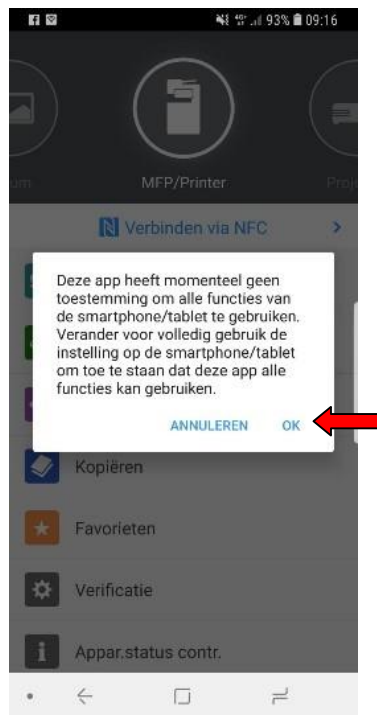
93% 09:16

um

MFP/Printer

Proj

Verbinden via NFC

Deze app heeft momenteel geen toestemming om alle functies van de smartphone/tablet te gebruiken. Verander voor volledig gebruik de instelling op de smartphone/tablet om toe te staan dat deze app alle functies kan gebruiken.

ANNULEREN

OK

Kopiëren

Favorieten

Verificatie

Appar.status contr.